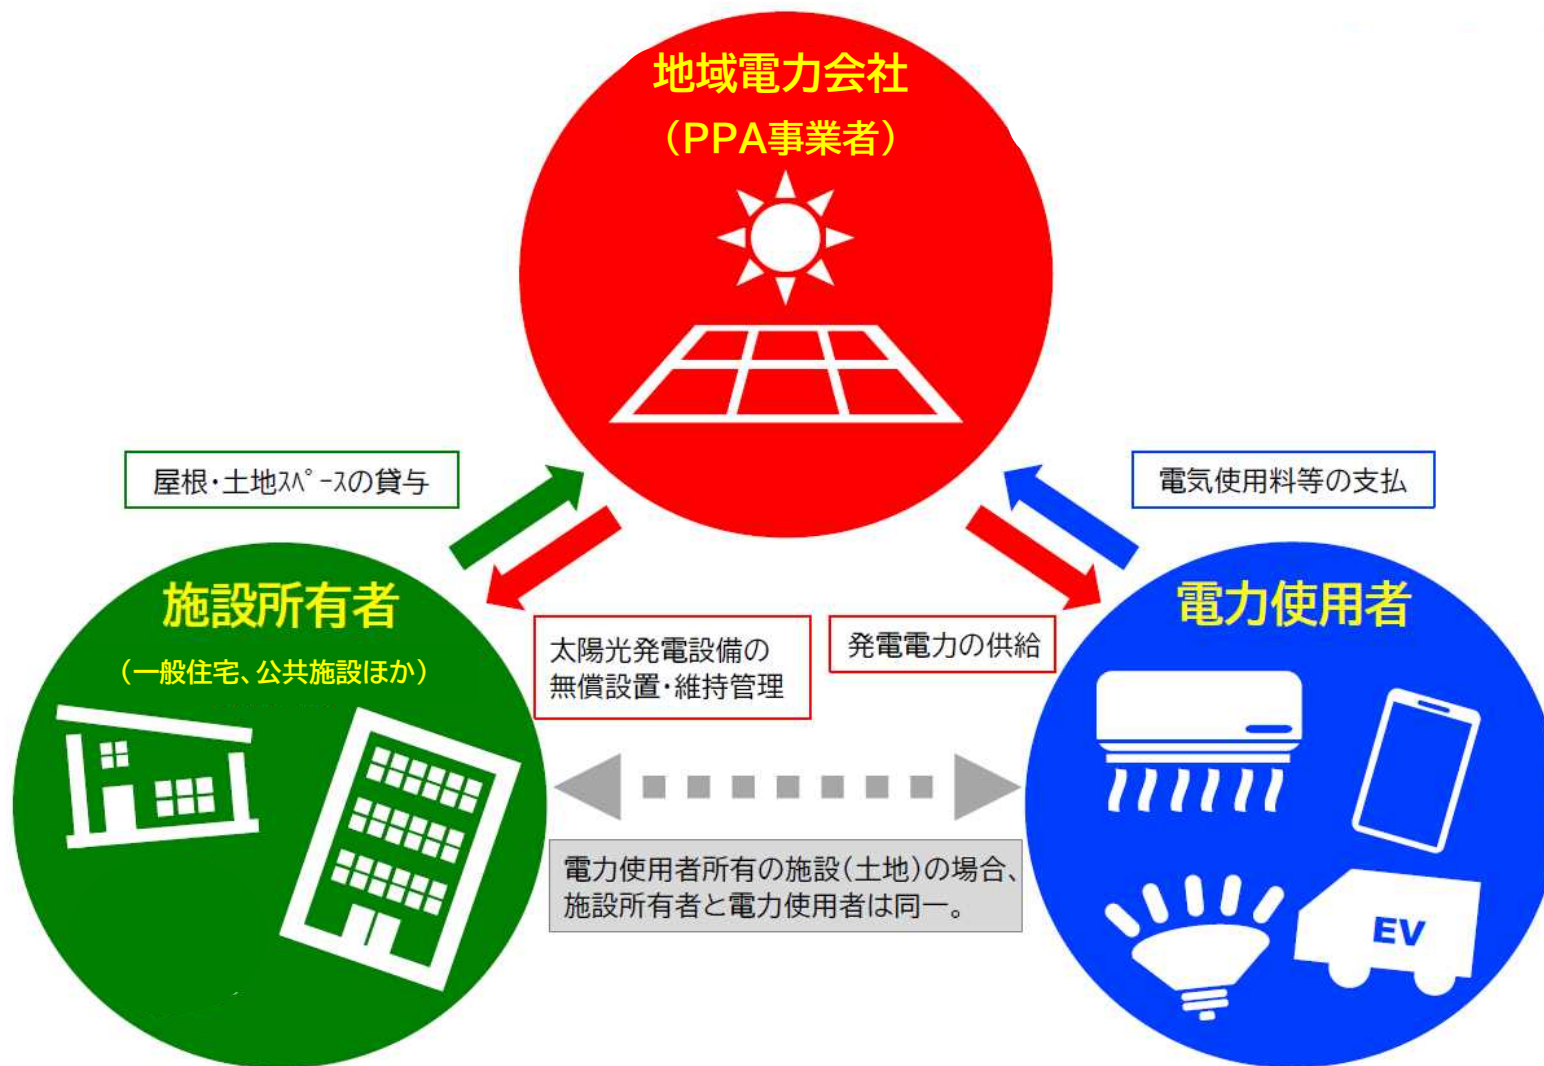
地域電力会社
（PPA事業者）

屋根・土地ｽﾍﾟｰｽの貸与

電気使用料等の支払

施設所有者
（一般住宅、公共施設ほか）

太陽光発電設備の
無償設置・維持管理

発電電力の供給

電力使用者

電力使用者所有の施設（土地）の場合、
施設所有者と電力使用者は同一。

EV